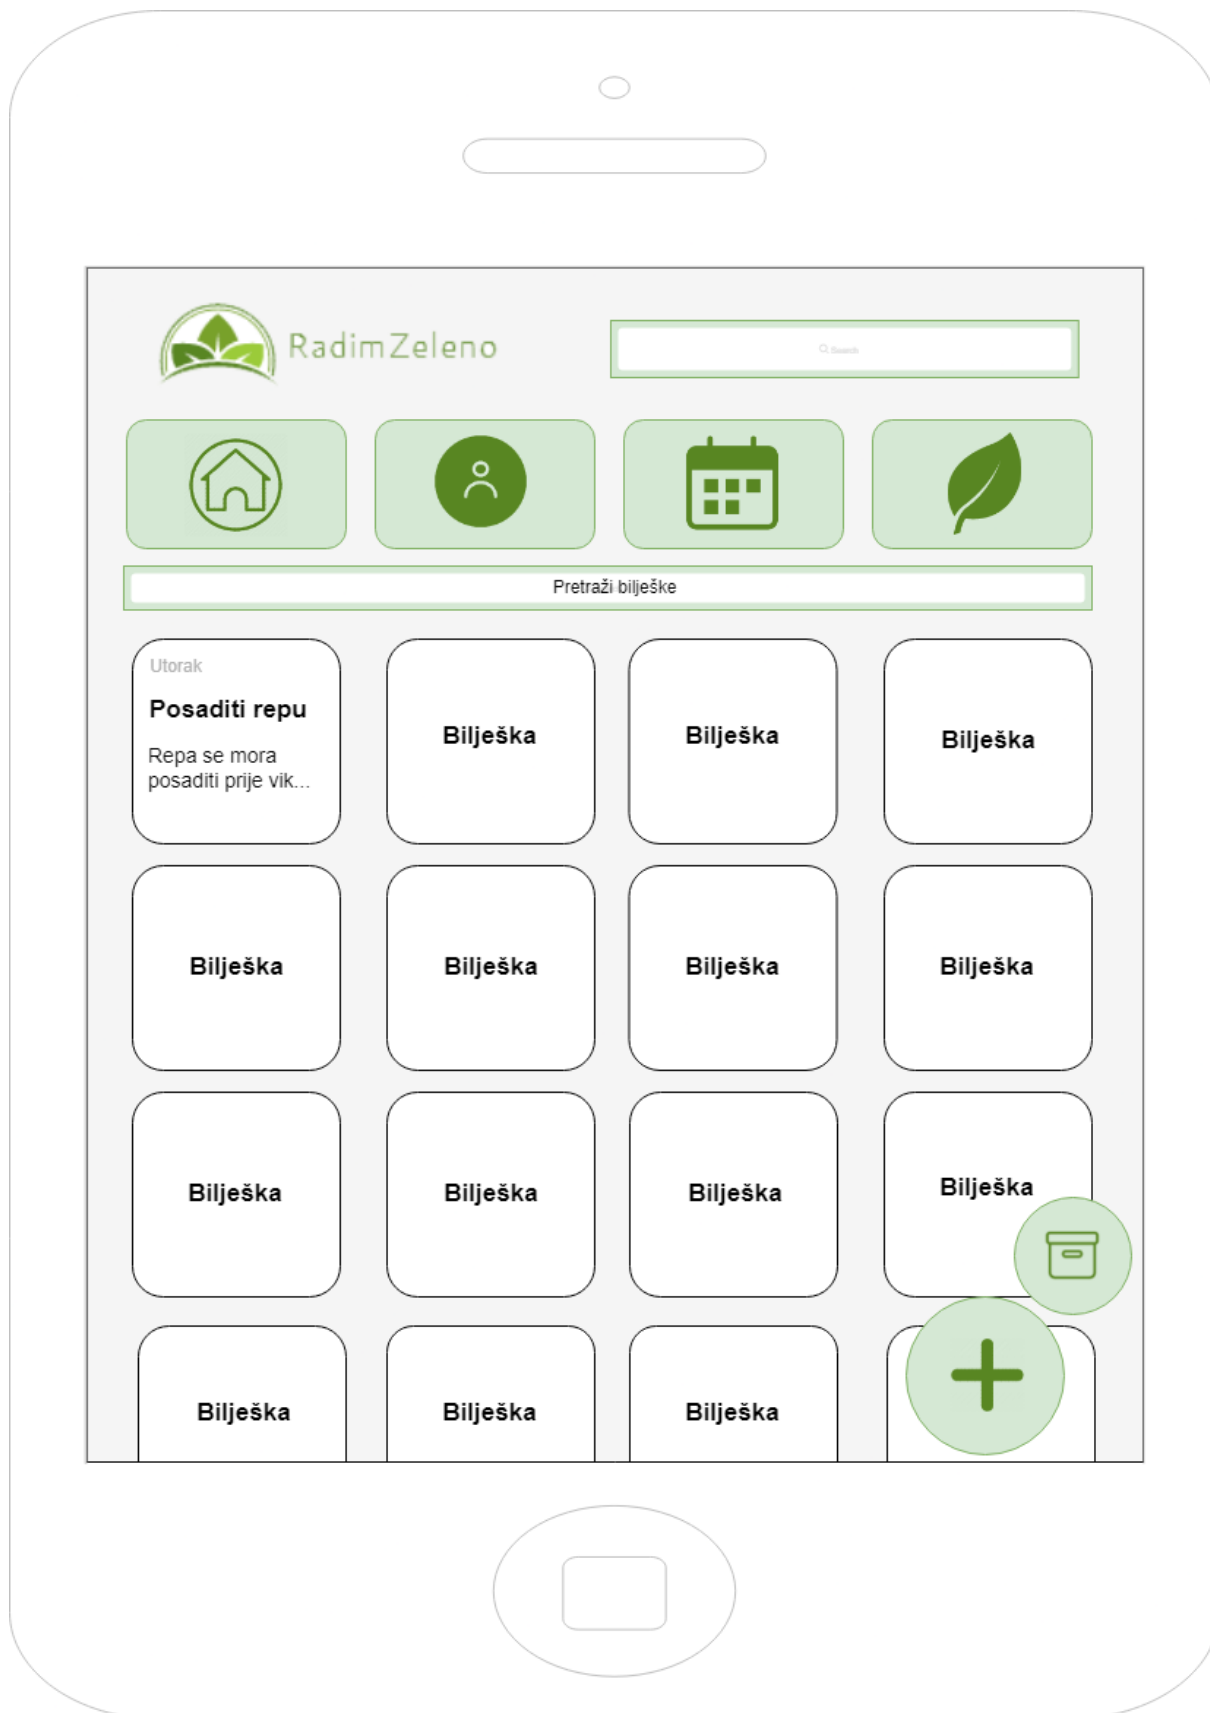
RadimZeleno

Search

Pretraži bilješke

Utorak
Posaditi repu
Repa se mora posaditi prije vik...

Bilješka

Bilješka

Bilješka

Bilješka

Bilješka

Bilješka

Bilješka

Bilješka

Bilješka

Bilješka

Bilješka

Bilješka

Bilješka

Bilješka